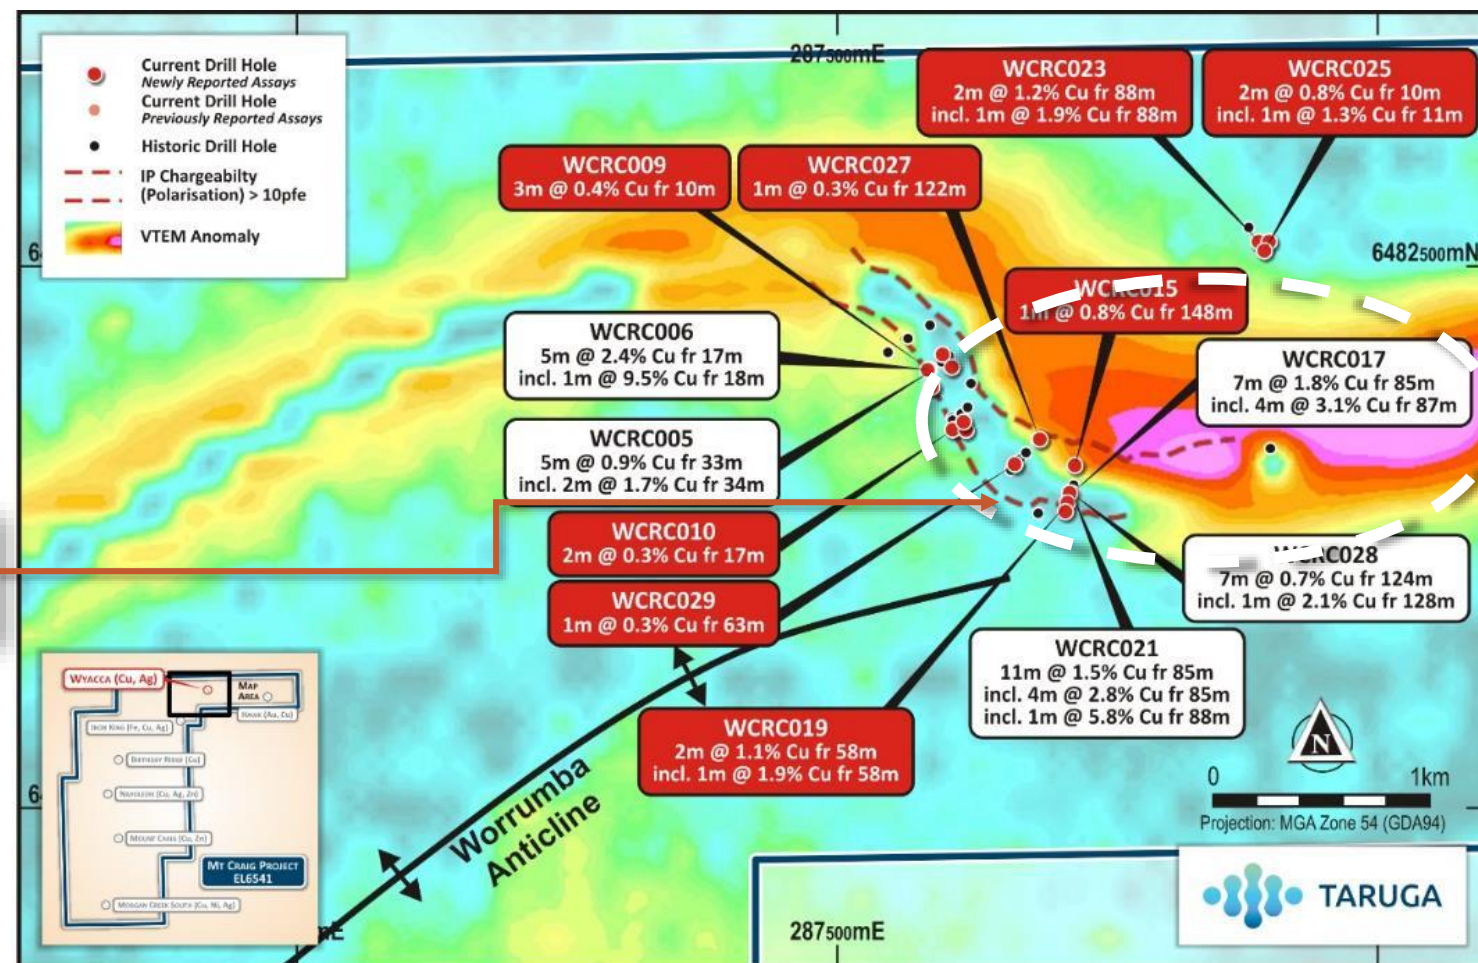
Current Drill Hole
Newly Reported Assays
Current Drill Hole
Previously Reported Assays
Historic Drill Hole
IP Chargeabilty (Polarisation) > 10pfe
VTEM Anomaly

287500mE

WCRC023
2m @ 1.2% Cu fr 88m
incl. 1m @ 1.9% Cu fr 88m

WCRC025
2m @ 0.8% Cu fr 10m
incl. 1m @ 1.3% Cu fr 11m

WCRC009
3m @ 0.4% Cu fr 10m

WCRC027
1m @ 0.3% Cu fr 122m

6482500mN

WC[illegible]015
1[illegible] @ 0.8% Cu fr 148m

WCRC006
5m @ 2.4% Cu fr 17m
incl. 1m @ 9.5% Cu fr 18m

WCRC017
7m @ 1.8% Cu fr 85m
incl. 4m @ 3.1% Cu fr 87m

WCRC005
5m @ 0.9% Cu fr 33m
incl. 2m @ 1.7% Cu fr 34m

WCRC010
2m @ 0.3% Cu fr 17m

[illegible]C028
7m @ 0.7% Cu fr 124m
incl. 1m @ 2.1% Cu fr 128m

WCRC029
1m @ 0.3% Cu fr 63m

WCRC021
11m @ 1.5% Cu fr 85m
incl. 4m @ 2.8% Cu fr 85m
incl. 1m @ 5.8% Cu fr 88m

WCRC019
2m @ 1.1% Cu fr 58m
incl. 1m @ 1.9% Cu fr 58m

Worrumba Anticline

N
0
1km
Projection: MGA Zone 54 (GDA94)

Wyacca (Cu, Ag)
Map Area
Iron King (Fe, Cu, Ag)
Kwak (Au, Cu)
Bimbowrie Ridge (Cu)
Napoleon (Cu, Ag, Zn)
Mount Craig (Cu, Zn)
Mt Craig Project EL6541
Morgan Creek South (Cu, Ni, Ag)

287500mE

TARUGA